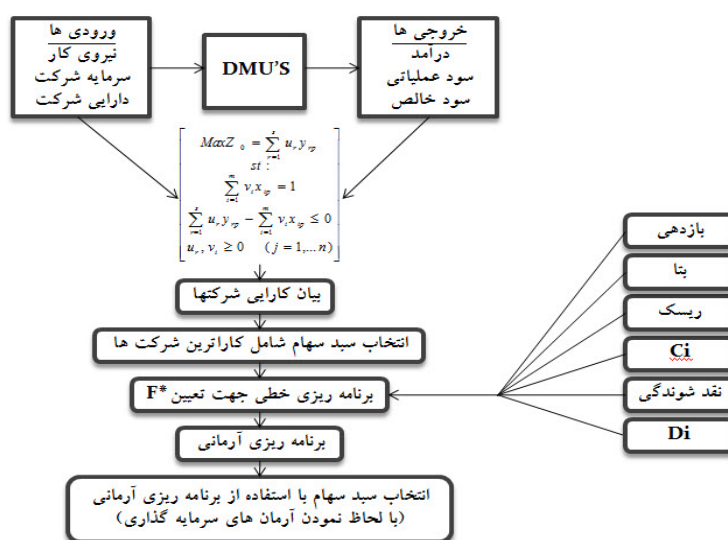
ورودی ها
نیروی کار
سرمایه شرکت
دارایی شرکت

DMU'S

خروجی ها
درآمد
سود عملیاتی
سود خالص

$MaxZ_0 = \sum_{r=1}^{s} u_r y_{rp}$
$st:$
$\sum_{i=1}^{m} v_i x_{ip} = 1$
$\sum_{r=1}^{s} u_r y_{rp} - \sum_{i=1}^{m} v_i x_{ip} \leq 0$
$u_r, v_i \geq 0 \quad (j = 1, \ldots n)$

بیان کارایی شرکتها

انتخاب سبد سهام شامل کاراترین شرکت ها

برنامه ریزی خطی جهت تعیین F*

برنامه ریزی آرمانی

انتخاب سبد سهام با استفاده از برنامه ریزی آرمانی
(با لحاظ نمودن آرمان های سرمایه گذاری)

بازدهی
بتا
ریسک
Ci
نقد شوندگی
Di